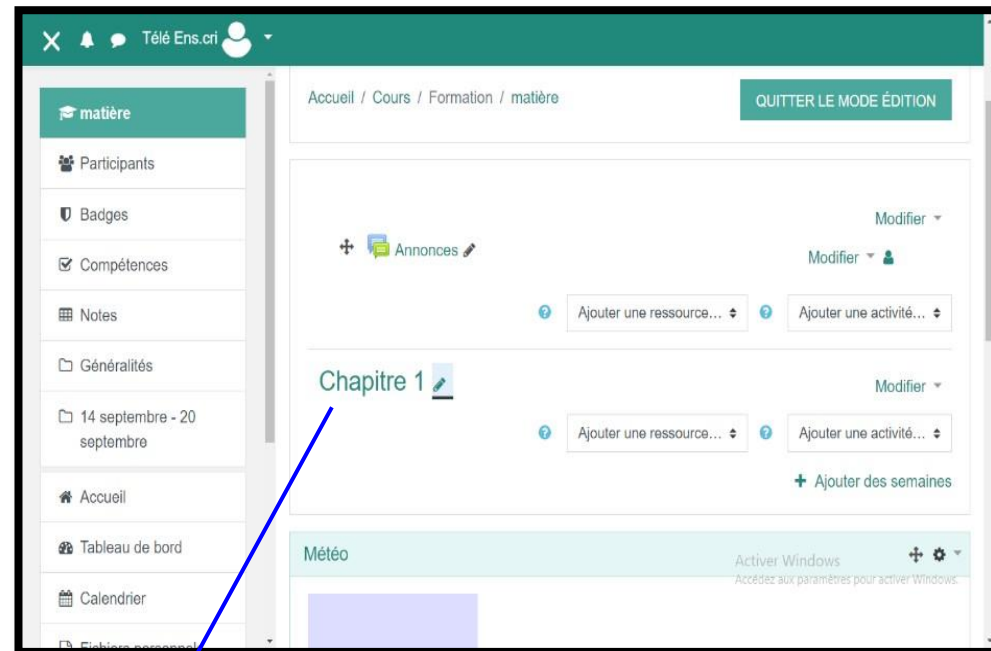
Télé Ens.cri

matière

Participants

Badges

Compétences

Notes

Généralités

14 septembre - 20 septembre

Accueil

Tableau de bord

Calendrier

Fichiers personnel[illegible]

Accueil / Cours / Formation / matière

QUITTER LE MODE ÉDITION

Modifier

Annonces

Modifier

Ajouter une ressource...

Ajouter une activité...

Chapitre 1

Modifier

Ajouter une ressource...

Ajouter une activité...

Ajouter des semaines

Météo

Activer Windows
Accédez aux paramètres pour activer Windows.